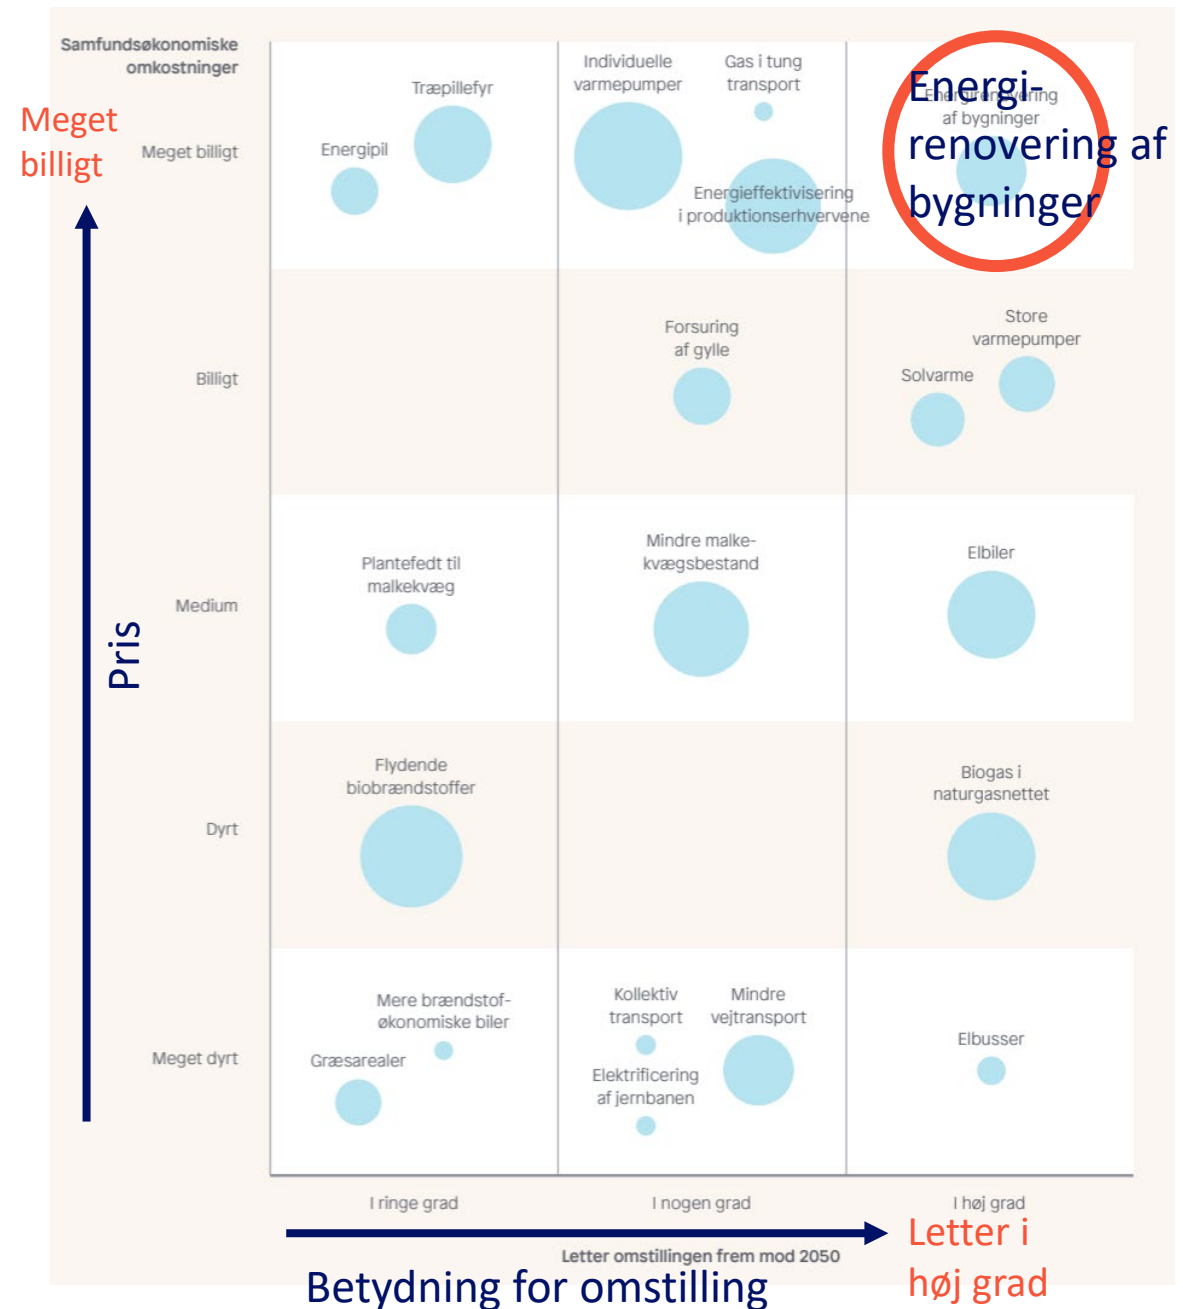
Samfundsøkonomiske omkostninger

Meget billigt

Meget billigt

Energipil

Træpillefyr

Individuelle varmepumper

Gas i tung transport

Energieffektivisering i produktionserhvervene

Energirenovering af bygninger

Energi-renovering af bygninger

Billigt

Forsuring af gylle

Store varmepumper

Solvarme

Medium

Plantefedt til malkekvæg

Mindre malke-kvægsbestand

Elbiler

Pris

Dyrt

Flydende biobrændstoffer

Biogas i naturgasnettet

Meget dyrt

Mere brændstof-økonomiske biler

Græsarealer

Kollektiv transport

Mindre vejtransport

Elektrificering af jernbanen

Elbusser

I ringe grad

I nogen grad

I høj grad

Letter omstillingen frem mod 2050

Letter i høj grad

Betydning for omstilling